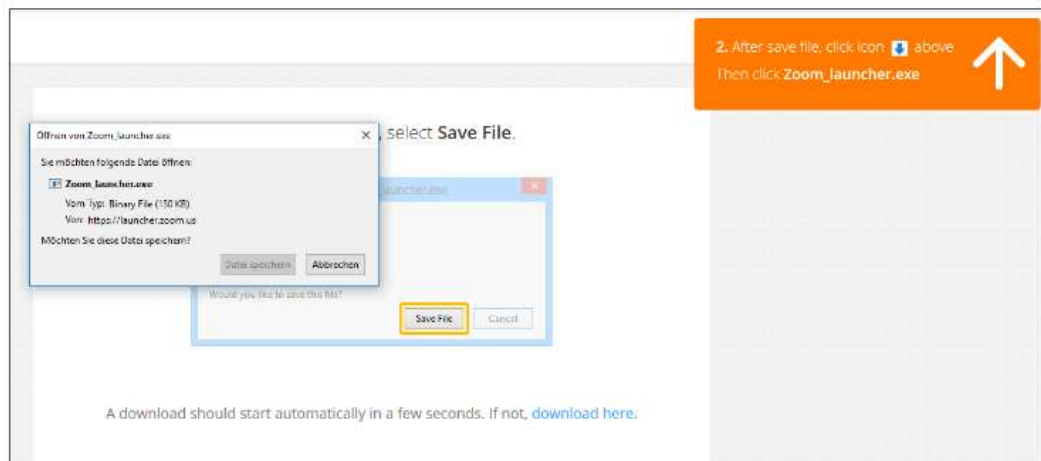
2. After save file, click icon above
Then click Zoom_launcher.exe

Öffnen von Zoom_launcher.exe

×

, select Save File.

Sie möchten folgende Datei öffnen:

Zoom_launcher.exe

Vom Typ: Binary File (150 KB)

Von: https://launcher.zoom.us

Möchten Sie diese Datei speichern?

Datei speichern

Abbrechen

launcher.exe

Would you like to save this file?

Save File

Cancel

A download should start automatically in a few seconds. If not, download here.